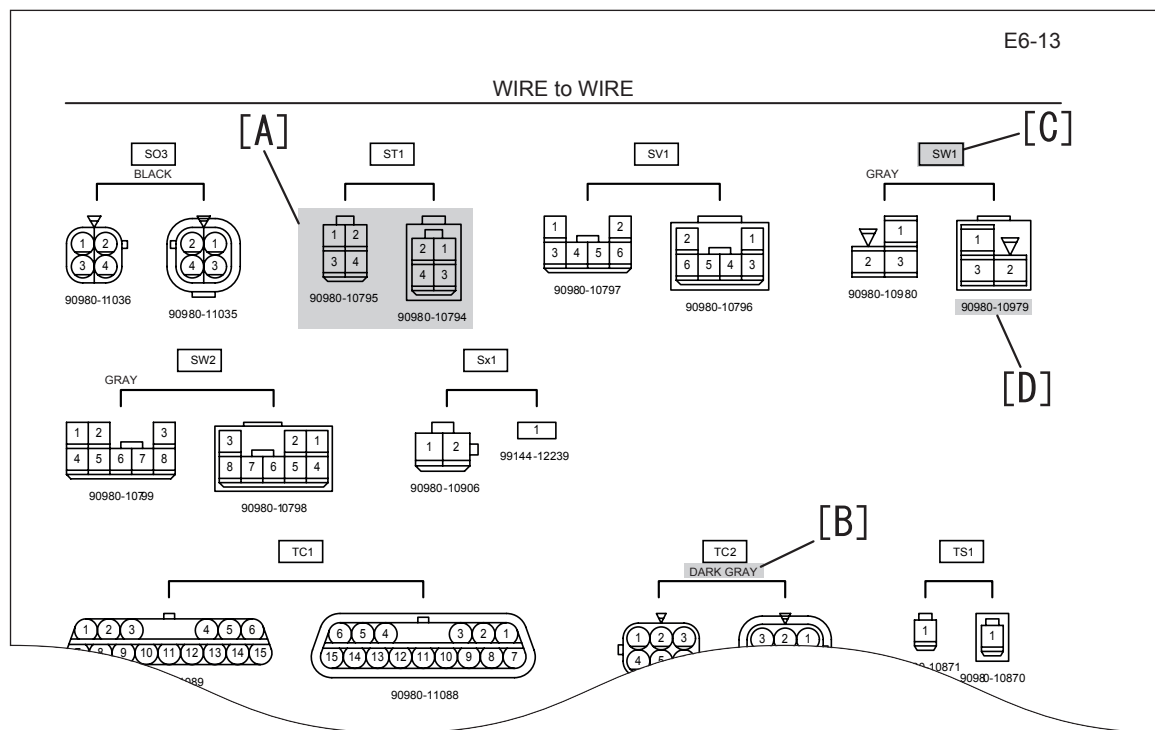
E6-13

WIRE to WIRE

[A]

[C]

SO3
BLACK

1 2
3 4

2 1
4 3

90980-11036

90980-11035

ST1

1 2
3 4

2 1
4 3

90980-10795

90980-10794

SV1

1 2
3 4 5 6

2 1
6 5 4 3

90980-10797

90980-10796

SW1
GRAY

1
2 3

1
3 2

90980-10980

90980-10979

[D]

SW2
GRAY

1 2 3
4 5 6 7 8

3 2 1
8 7 6 5 4

90980-10799

90980-10798

Sx1

1 2

1

99144-12239

90980-10906

[B]

TC1

1 2 3 4 5 6
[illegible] 8 9 10 11 12 13 14 15

6 5 4 3 2 1
15 14 13 12 11 10 9 8 7

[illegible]089

90980-11088

TC2
DARK GRAY

1 2 3
4 5

3 2 1

TS1

1

1

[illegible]-10871

9098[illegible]-10870